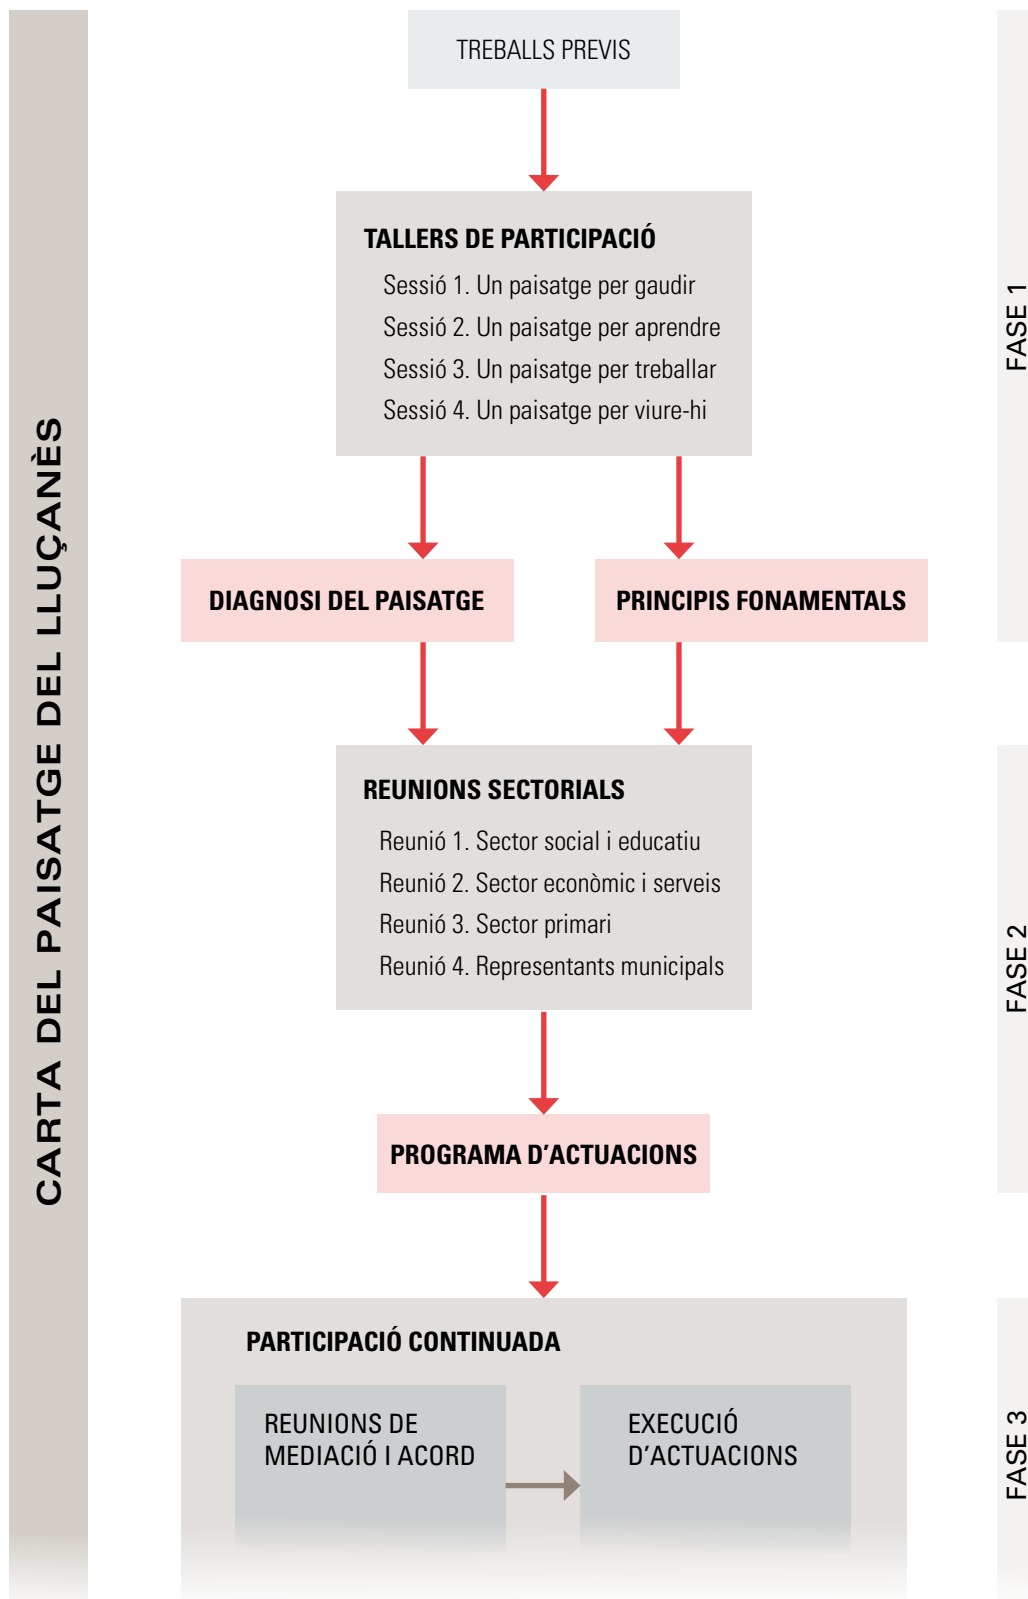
CARTA DEL PAISATGE DEL LLUÇANÈS

TREBALLS PREVIS

TALLERS DE PARTICIPACIÓ
Sessió 1. Un paisatge per gaudir
Sessió 2. Un paisatge per aprendre
Sessió 3. Un paisatge per treballar
Sessió 4. Un paisatge per viure-hi

DIAGNOSI DEL PAISATGE

PRINCIPIS FONAMENTALS

FASE 1

REUNIONS SECTORIALS
Reunió 1. Sector social i educatiu
Reunió 2. Sector econòmic i serveis
Reunió 3. Sector primari
Reunió 4. Representants municipals

PROGRAMA D'ACTUACIONS

FASE 2

PARTICIPACIÓ CONTINUADA

REUNIONS DE MEDIACIÓ I ACORD

EXECUCIÓ D'ACTUACIONS

FASE 3